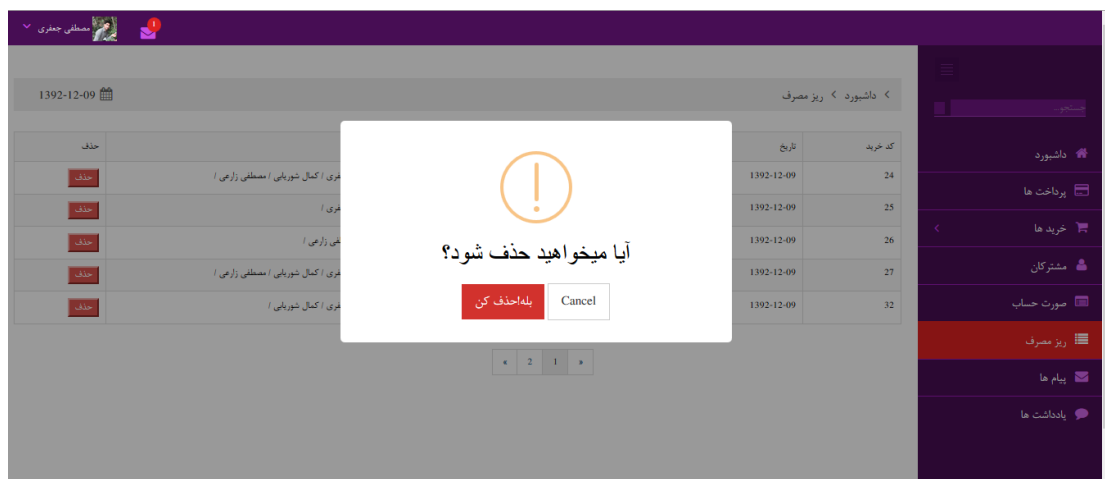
مصطفی جعفری
!

جستجو...
داشبورد
پرداخت ها
خرید ها
مشترکان
صورت حساب
ریز مصرف
پیام ها
یادداشت ها

داشبورد > ریز مصرف
1392-12-09

| کد خرید | تاریخ | | حذف |
|---|---|---|---|
| 24 | 1392-12-09 | فری / کمال شوربایی / مصطفی زارعی / | حذف |
| 25 | 1392-12-09 | فری / | حذف |
| 26 | 1392-12-09 | فی زارعی / | حذف |
| 27 | 1392-12-09 | فری / کمال شوربایی / مصطفی زارعی / | حذف |
| 32 | 1392-12-09 | فری / کمال شوربایی / | حذف |

« 2 1 »

!
آیا میخواهید حذف شود؟
بله!حذف کن
Cancel